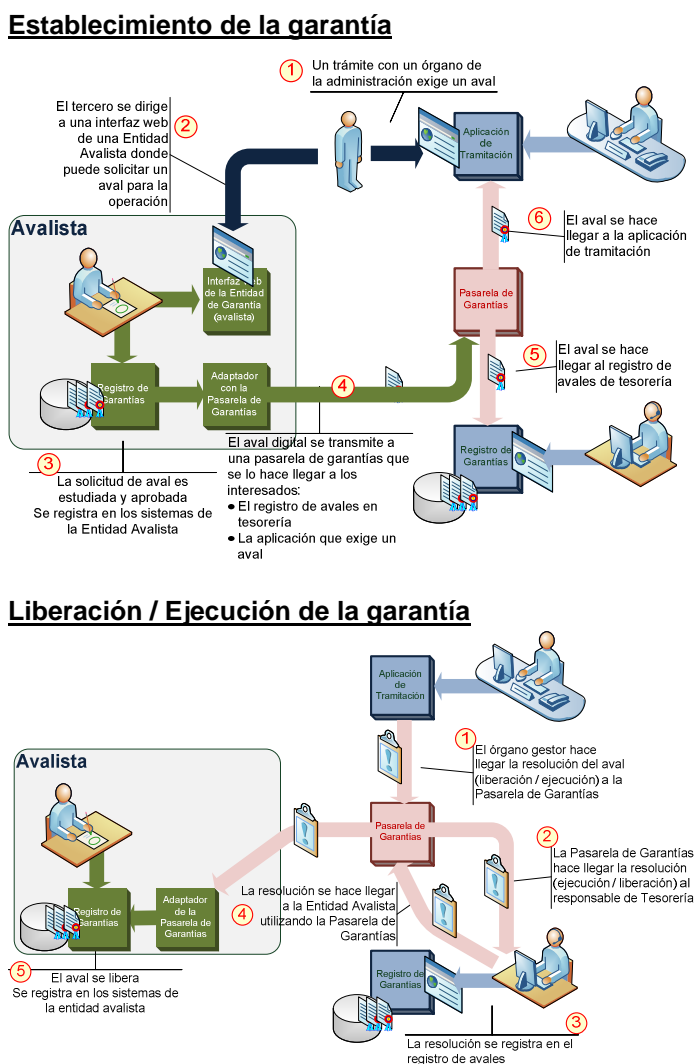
Establecimiento de la garantía

1 Un trámite con un órgano de la administración exige un aval

2 El tercero se dirige a una interfaz web de una Entidad Avalista donde puede solicitar un aval para la operación

Aplicación de Tramitación

Avalista

Interfaz web de la Entidad de Garantía (avalista)

6 El aval se hace llegar a la aplicación de tramitación

Pasarela de Garantías

Registro de Garantías

Adaptador con la Pasarela de Garantías

4

5 El aval se hace llegar al registro de avales de tesorería

3 La solicitud de aval es estudiada y aprobada
Se registra en los sistemas de la Entidad Avalista

El aval digital se transmite a una pasarela de garantías que se lo hace llegar a los interesados:
• El registro de avales en tesorería
• La aplicación que exige un aval

Registro de Garantías

Liberación / Ejecución de la garantía

Aplicación de Tramitación

1 El órgano gestor hace llegar la resolución del aval (liberación / ejecución) a la Pasarela de Garantías

Avalista

Pasarela de Garantías

2 La Pasarela de Garantías hace llegar la resolución (ejecución / liberación) al responsable de Tesorería

Registro de Garantías

Adaptador de la Pasarela de Garantías

4 La resolución se hace llegar a la Entidad Avalista utilizando la Pasarela de Garantías

5 El aval se libera
Se registra en los sistemas de la entidad avalista

Registro de Garantías

3 La resolución se registra en el registro de avales